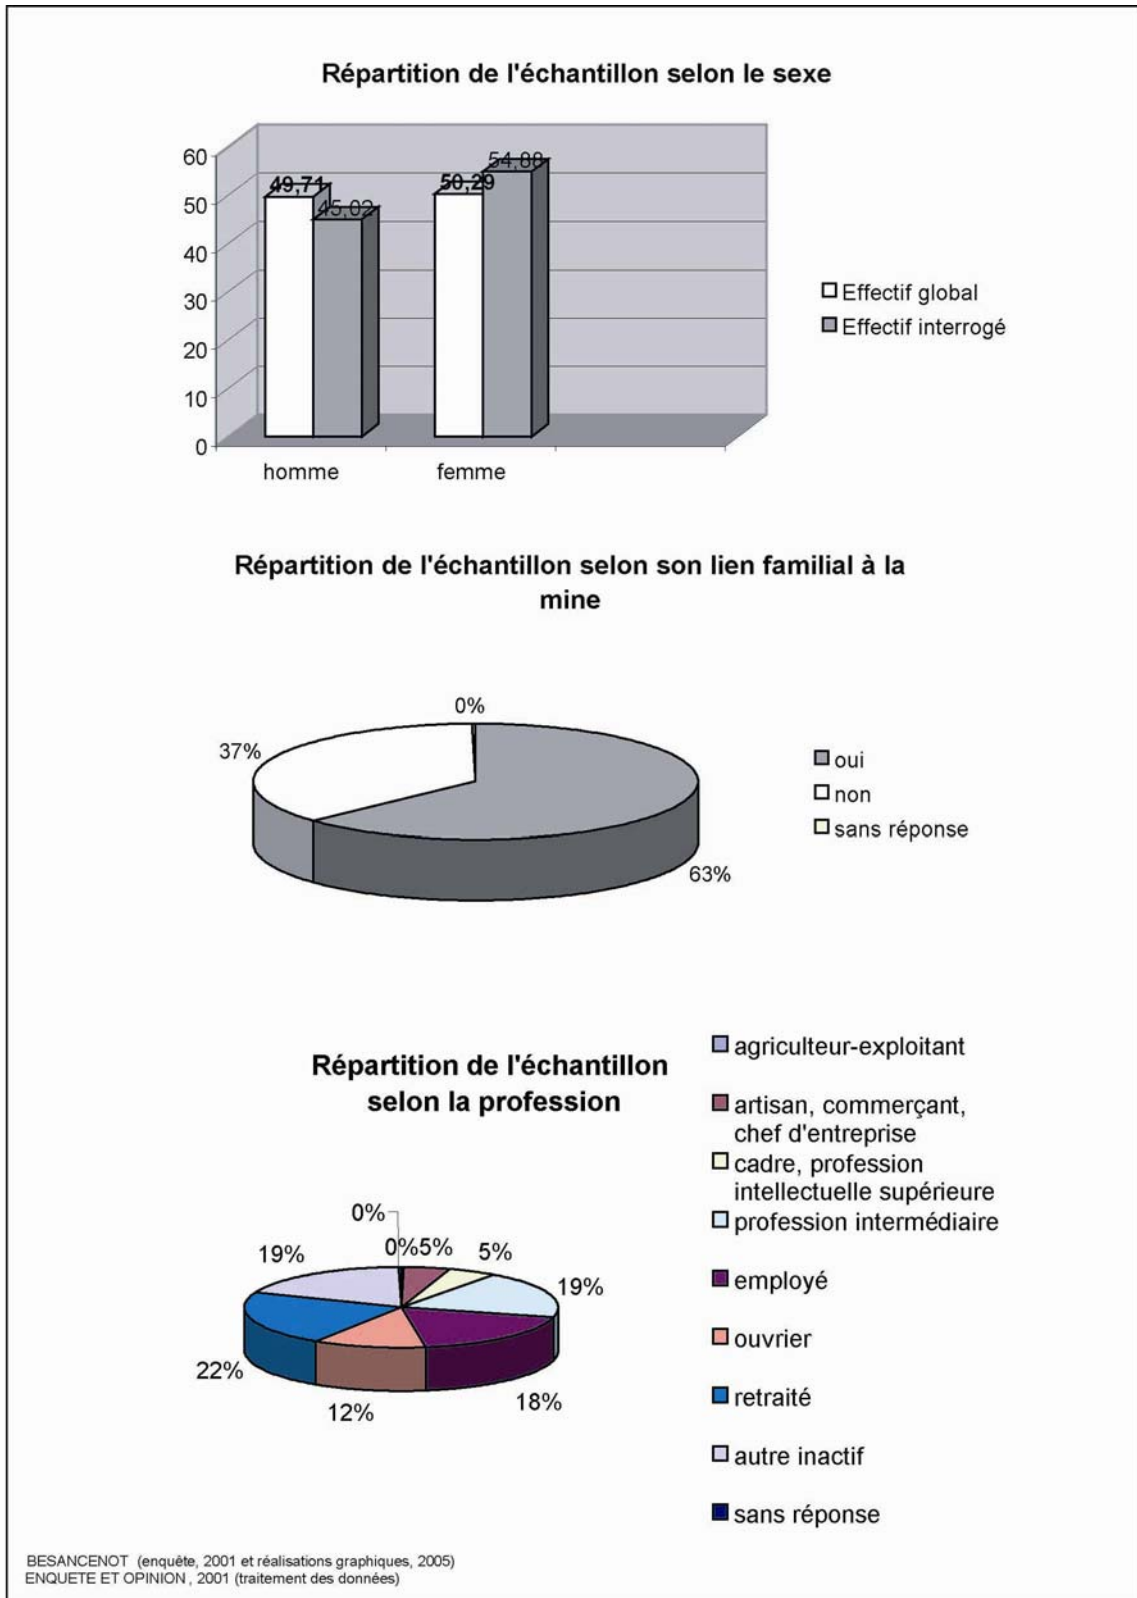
Répartition de l'échantillon selon le sexe

60
50
40
30
20
10
0

49,71
45,02
50,29
54,98

homme
femme

Effectif global
Effectif interrogé

Répartition de l'échantillon selon son lien familial à la mine

0%
37%
63%

oui
non
sans réponse

Répartition de l'échantillon selon la profession

0%
0%
5%
5%
19%
19%
22%
12%
18%

agriculteur-exploitant
artisan, commerçant, chef d'entreprise
cadre, profession intellectuelle supérieure
profession intermédiaire
employé
ouvrier
retraité
autre inactif
sans réponse

BESANCENOT (enquête, 2001 et réalisations graphiques, 2005)
ENQUETE ET OPINION, 2001 (traitement des données)